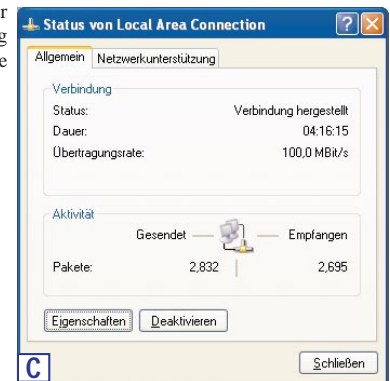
r
g
e

Status von Local Area Connection

Allgemein | Netzwerkunterstützung

Verbindung
Status: Verbindung hergestellt
Dauer: 04:16:15
Übertragungsrate: 100,0 MBit/s

Aktivität
Gesendet — — Empfangen
Pakete: 2,832 | 2,695

Eigenschaften | Deaktivieren

C

Schließen